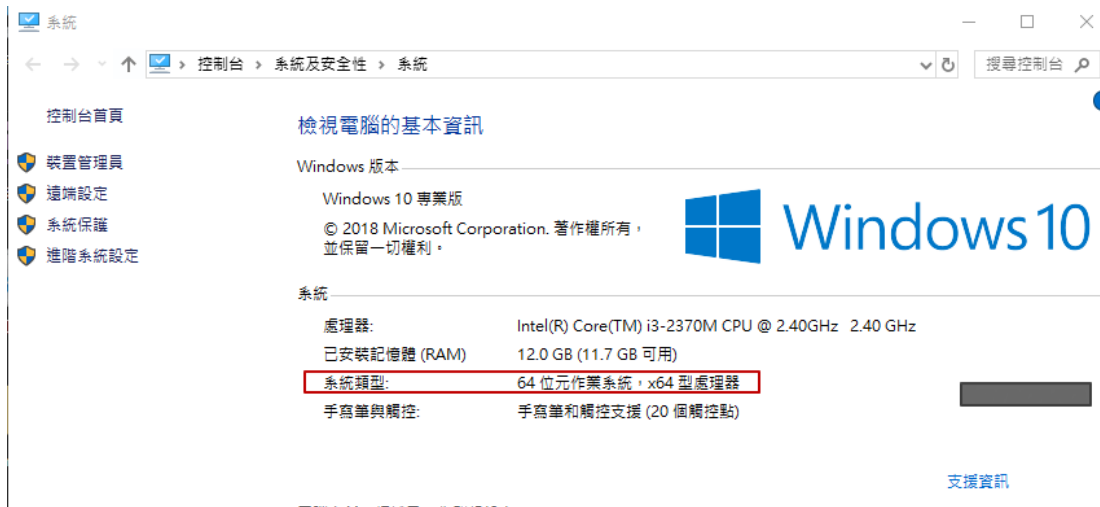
系統

控制台 > 系統及安全性 > 系統

搜尋控制台

控制台首頁

裝置管理員

遠端設定

系統保護

進階系統設定

檢視電腦的基本資訊

Windows 版本

Windows 10 專業版

© 2018 Microsoft Corporation. 著作權所有，並保留一切權利。

Windows 10

系統

| | |
|---|---|
| 處理器: | Intel(R) Core(TM) i3-2370M CPU @ 2.40GHz 2.40 GHz |
| 已安裝記憶體 (RAM) | 12.0 GB (11.7 GB 可用) |
| 系統類型: | 64 位元作業系統，x64 型處理器 |
| 手寫筆與觸控: | 手寫筆和觸控支援 (20 個觸控點) |

支援資訊

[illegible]